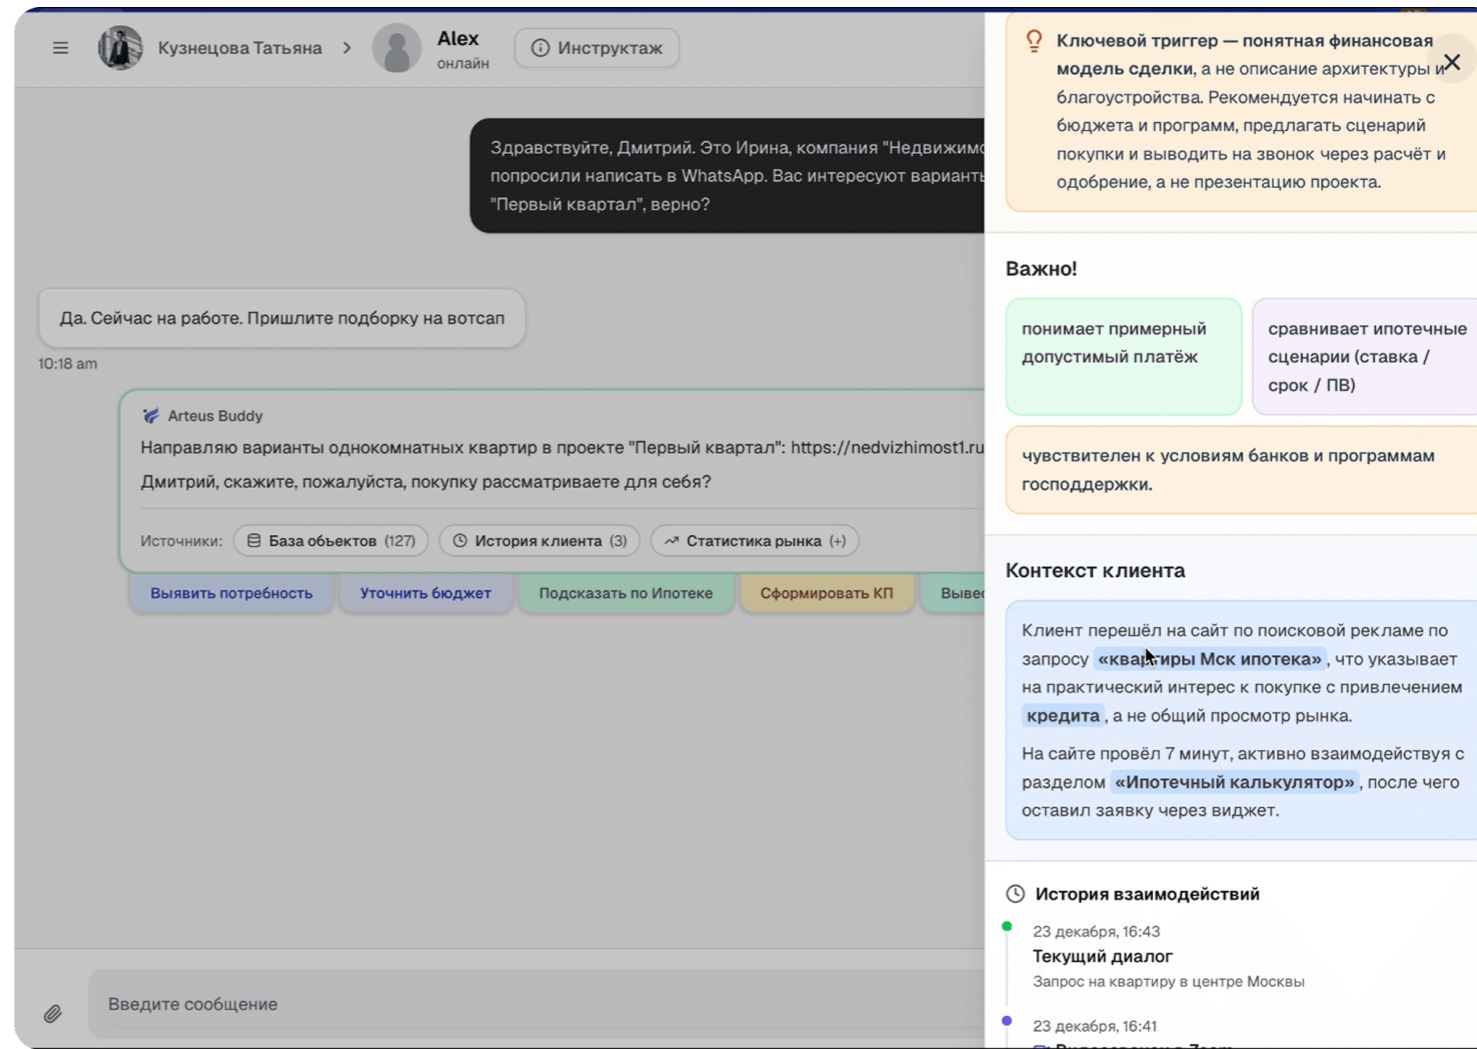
Кузнецова Татьяна > Alex онлайн

Инструктаж

Здравствуйте, Дмитрий. Это Ирина, компания "Недвижим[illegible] попросили написать в WhatsApp. Вас интересуют вариант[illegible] "Первый квартал", верно?

Да. Сейчас на работе. Пришлите подборку на вотсап

10:18 am

Arteus Buddy

Направляю варианты однокомнатных квартир в проекте "Первый квартал": https://nedvizhimost1.ru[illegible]

Дмитрий, скажите, пожалуйста, покупку рассматриваете для себя?

Источники: База объектов (127) История клиента (3) Статистика рынка (+)

Выявить потребность | Уточнить бюджет | Подсказать по Ипотеке | Сформировать КП | Выве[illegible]

Введите сообщение

Ключевой триггер — понятная финансовая модель сделки, а не описание архитектуры и благоустройства. Рекомендуется начинать с бюджета и программ, предлагать сценарий покупки и выводить на звонок через расчёт и одобрение, а не презентацию проекта.

Важно!

понимает примерный допустимый платёж

сравнивает ипотечные сценарии (ставка / срок / ПВ)

чувствителен к условиям банков и программам господдержки.

Контекст клиента

Клиент перешёл на сайт по поисковой рекламе по запросу «квартиры Мск ипотека», что указывает на практический интерес к покупке с привлечением кредита, а не общий просмотр рынка.

На сайте провёл 7 минут, активно взаимодействуя с разделом «Ипотечный калькулятор», после чего оставил заявку через виджет.

История взаимодействий

23 декабря, 16:43
Текущий диалог
Запрос на квартиру в центре Москвы

23 декабря, 16:41
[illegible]